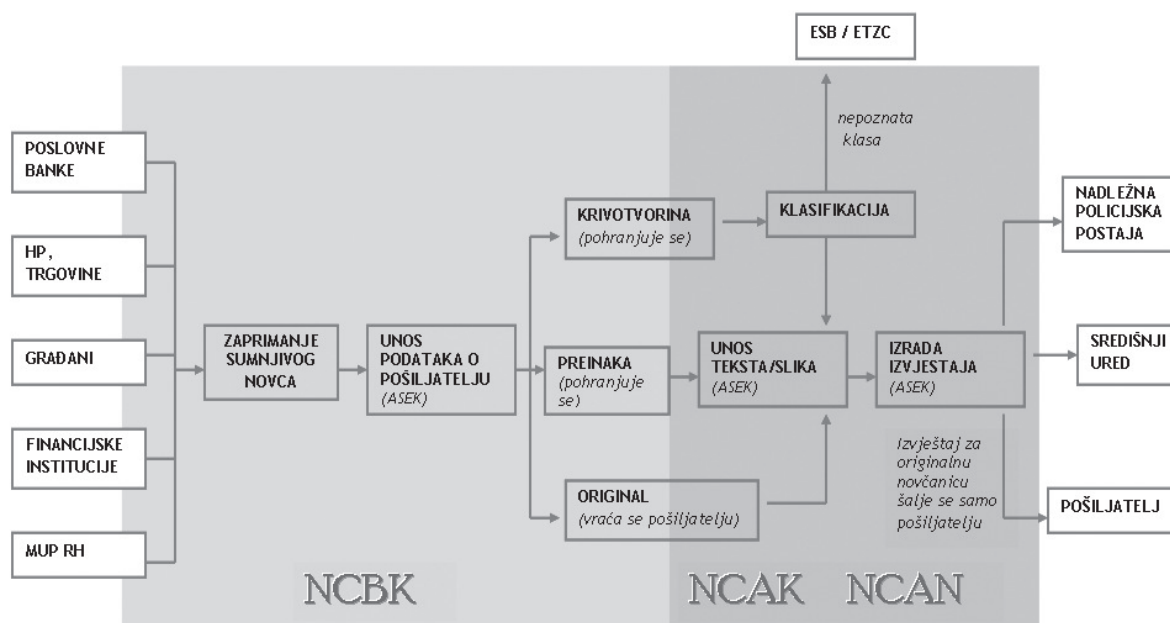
ESB / ETZC

nepoznata klasa

POSLOVNE BANKE

HP, TRGOVINE

GRAĐANI

FINANCIJSKE INSTITUCIJE

MUP RH

ZAPRIMANJE SUMNJIVOG NOVCA

UNOS PODATAKA O POŠILJATELJU (ASEK)

KRIVOTVORINA (pohranjuje se)

PREINAKA (pohranjuje se)

ORIGINAL (vraća se pošiljatelju)

KLASIFIKACIJA

UNOS TEKSTA/SLIKA (ASEK)

IZRADA IZVJESTAJA (ASEK)

Izvještaj za originalnu novčanicu šalje se samo pošiljatelju

NADLEŽNA POLICIJSKA POSTAJA

SREDIŠNJI URED

POŠILJATELJ

NCBK

NCAK NCAN